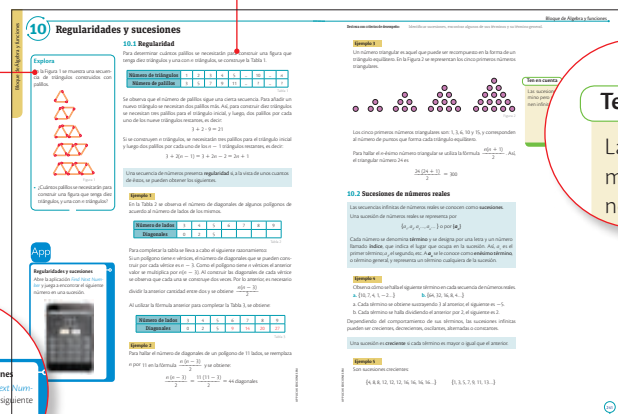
10 Regularidades y sucesiones

Bloque de Álgebra y funciones

Explora

En la Figura 1 se muestra una secuencia de triángulos construidos con palillos.

• ¿Cuántos palillos se necesitarán para construir una figura que tenga diez triángulos y una con n triángulos?

App

Regularidades y sucesiones

Abre la aplicación Find Next Number y juega a encontrar el siguiente número en una sucesión.

10.1 Regularidad

Para determinar cuántos palillos se necesitarán para construir una figura que tenga diez triángulos y una con n triángulos, se construye la Tabla 1.

| Número de triángulos | 1 | 2 | 3 | 4 | 5 | ... | 10 | ... | n |
|---|---|---|---|---|---|---|---|---|---|
| Número de palillos | 3 | 5 | 7 | 9 | 11 | ... | 21 | ... | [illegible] |

Tabla 1

Se observa que el número de palillos sigue una cierta secuencia. Para añadir un nuevo triángulo se necesitan dos palillos más. Así, para construir diez triángulos se necesitan tres palillos para el triángulo inicial, y luego, dos palillos por cada uno de los nueve triángulos restantes, es decir:

$3 + 2 \cdot 9 = 21$

Si se construyen n triángulos, se necesitarán tres palillos para el triángulo inicial y luego dos palillos por cada uno de los n − 1 triángulos restantes, es decir:

$3 + 2(n-1) = 3 + 2n - 2 = 2n + 1$

Una secuencia de números presenta regularidad si, a la vista de unos cuantos de ellos, se pueden obtener los siguientes.

Ejemplo 1

En la Tabla 2 se observa el número de diagonales de algunos polígonos de acuerdo al número de lados de los mismos.

| Número de lados | 3 | 4 | 5 | 6 | 7 | 8 | 9 |
|---|---|---|---|---|---|---|---|
| Diagonales | 0 | 2 | 5 | | | | |

Tabla 2

Para completar la tabla se lleva a cabo el siguiente razonamiento:

Si un polígono tiene n vértices, el número de diagonales que se pueden construir por cada vértice es n − 3. Como el polígono tiene n vértices el anterior valor se multiplica por n(n − 3). Al construir las diagonales de cada vértice se observa que cada una se construye dos veces. Por lo anterior, es necesario dividir la anterior cantidad entre dos y se obtiene $\frac{n(n-3)}{2}$.

Al utilizar la fórmula anterior para completar la Tabla 3, se obtiene:

| Número de lados | 3 | 4 | 5 | 6 | 7 | 8 | 9 |
|---|---|---|---|---|---|---|---|
| Diagonales | 0 | 2 | 5 | 9 | 14 | 20 | 27 |

Tabla 3

Ejemplo 2

Para hallar el número de diagonales de un polígono de 11 lados, se reemplaza n por 11 en la fórmula $\frac{n(n-3)}{2}$ y se obtiene:

$\frac{n(n-3)}{2} = \frac{11(11-3)}{2} = 44$ diagonales

Destreza con criterios de desempeño: Identificar sucesiones, encontrar algunos de sus términos y el término general.

Ejemplo 3

Un número triangular es aquel que puede ser recompuesto en la forma de un triángulo equilátero. En la Figura 2 se representan los cinco primeros números triangulares.

Los cinco primeros números triangulares son: 1, 3, 6, 10 y 15, y corresponden al número de puntos que forma cada triángulo equilátero.

Para hallar el n-ésimo número triangular se utiliza la fórmula $\frac{n(n+1)}{2}$. Así, el triangular número 24 es:

$\frac{24(24+1)}{2} = 300$

10.2 Sucesiones de números reales

Las secuencias infinitas de números reales se conocen como sucesiones.

Una sucesión de números reales se representa por:

$\{a_1, a_2, a_3, ..., a_n, ...\}$ o por $\{a_n\}$

Cada número se denomina término y se designa por una letra y un número llamado índice, que indica el lugar que ocupa en la sucesión. Así, $a_1$ es el primer término, $a_2$ el segundo, etc. Y $a_n$ se le conoce como enésimo término, o término general, y representa un término cualquiera de la sucesión.

Ejemplo 4

Observa cómo se halla el siguiente término en cada sucesión de números reales.

a. {10, 7, 4, 1, −2, ...}    b. {64, 32, 16, 8, 4, ...}

a. Cada término se obtiene sumándole 3 al anterior, el siguiente es −5.

b. Cada término se halla dividiendo el anterior por 2, el siguiente es 2.

Dependiendo del comportamiento de sus términos, las sucesiones infinitas pueden ser crecientes, decrecientes, oscilantes, alternadas o constantes.

Una sucesión es creciente si cada término es mayor o igual que el anterior.

Ejemplo 5

Son sucesiones crecientes:

{4, 6, 8, 10, 12, 12, 14, 16, 16, 16, ...}    {1, 3, 5, 7, 9, 11, 13, ...}

Ten en cuenta

Las sucesiones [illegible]

Te

La
m
n

nes
ext Num-
siguiente

245